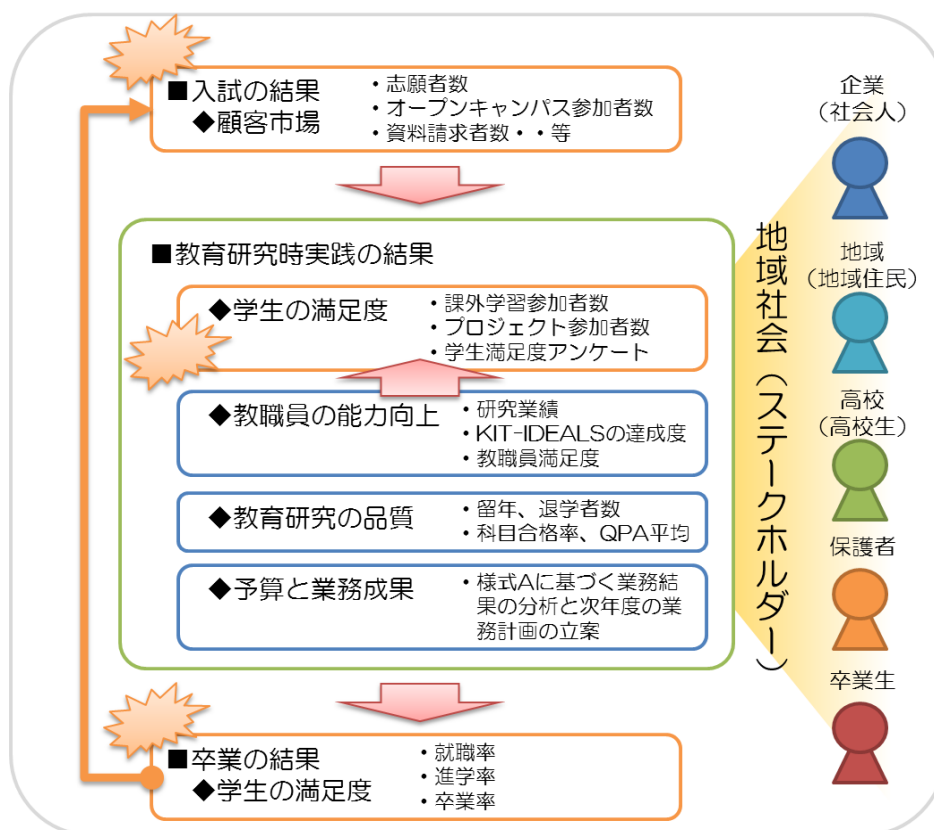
■入試の結果
◆顧客市場

・志願者数
・オープンキャンパス参加者数
・資料請求者数・・等

■教育研究時実践の結果

◆学生の満足度

・課外学習参加者数
・プロジェクト参加者数
・学生満足度アンケート

◆教職員の能力向上

・研究業績
・KIT-IDEALSの達成度
・教職員満足度

◆教育研究の品質

・留年、退学者数
・科目合格率、QPA平均

◆予算と業務成果

・様式Aに基づく業務結果の分析と次年度の業務計画の立案

■卒業の結果
◆学生の満足度

・就職率
・進学率
・卒業率

地域社会（ステークホルダー）

企業
（社会人）

地域
（地域住民）

高校
（高校生）

保護者

卒業生